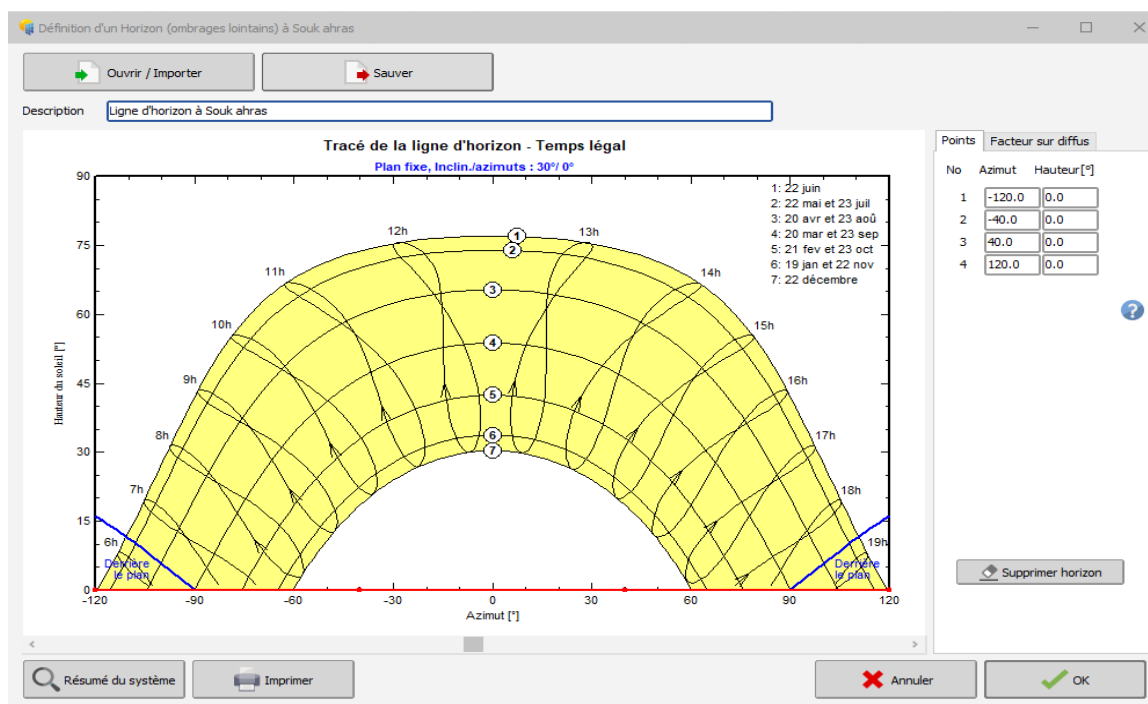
Définition d'un Horizon (ombrages lointains) à Souk ahras

Ouvrir / Importer

Sauver

Description Ligne d'horizon à Souk ahras

Tracé de la ligne d'horizon - Temps légal

Plan fixe, Inclin./azimuts : 30°/ 0°

1: 22 juin
2: 22 mai et 23 juil
3: 20 avr et 23 aoû
4: 20 mar et 23 sep
5: 21 fev et 23 oct
6: 19 jan et 22 nov
7: 22 décembre

Hauteur du soleil [°]

90
75
60
45
30
15
0

12h 13h 11h 14h 10h 15h 9h 16h 8h 17h 7h 18h 6h 19h

1 2 3 4 5 6 7

Derrière le plan

Derrière le plan

-120 -90 -60 -30 0 30 60 90 120

Azimut [°]

Points | Facteur sur diffus

| No | Azimut | Hauteur[°] |
|---|---|---|
| 1 | -120.0 | 0.0 |
| 2 | -40.0 | 0.0 |
| 3 | 40.0 | 0.0 |
| 4 | 120.0 | 0.0 |

Supprimer horizon

Résumé du système

Imprimer

Annuler

OK